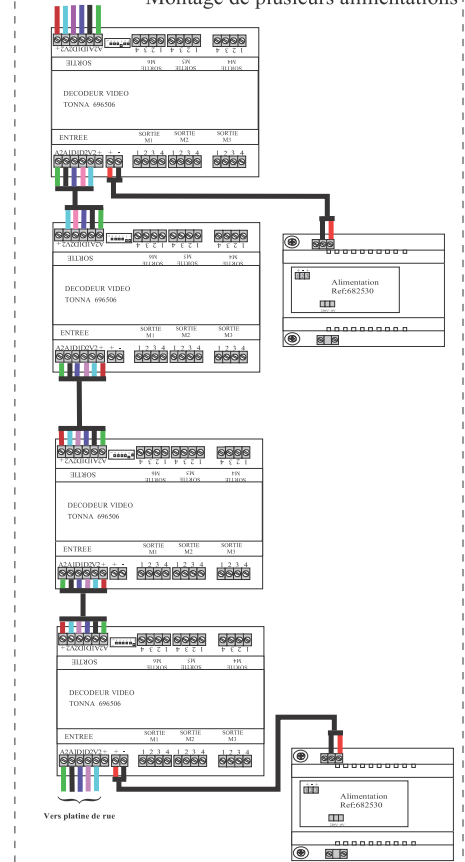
Montage de plusieurs alimentations

A2A1D1D2V2 +
1 2 3 4
1 2 3 4
1 2 3 4
SORTIE
SORTIE M6
SORTIE M5
SORTIE M4
DECODEUR VIDEO
TONNA 696506
ENTREE
SORTIE M1
SORTIE M2
SORTIE M3
A2A1D1D2V2 + -
1 2 3 4
1 2 3 4
1 2 3 4

A2A1D1D2V2 +
SORTIE
SORTIE M6
SORTIE M5
SORTIE M4
DECODEUR VIDEO
TONNA 696506
ENTREE
SORTIE M1
SORTIE M2
SORTIE M3
A2A1D1D2V2 + -
1 2 3 4
1 2 3 4
1 2 3 4

Alimentation
Ref:682530

A2A1D1D2V2 +
SORTIE
SORTIE M6
SORTIE M5
SORTIE M4
DECODEUR VIDEO
TONNA 696506
ENTREE
SORTIE M1
SORTIE M2
SORTIE M3
A2A1D1D2V2 + -
1 2 3 4
1 2 3 4
1 2 3 4

A2A1D1D2V2 +
SORTIE
SORTIE M6
SORTIE M5
SORTIE M4
DECODEUR VIDEO
TONNA 696506
ENTREE
SORTIE M1
SORTIE M2
SORTIE M3
A2A1D1D2V2 + -
1 2 3 4
1 2 3 4
1 2 3 4

Vers platine de rue

Alimentation
Ref:682530